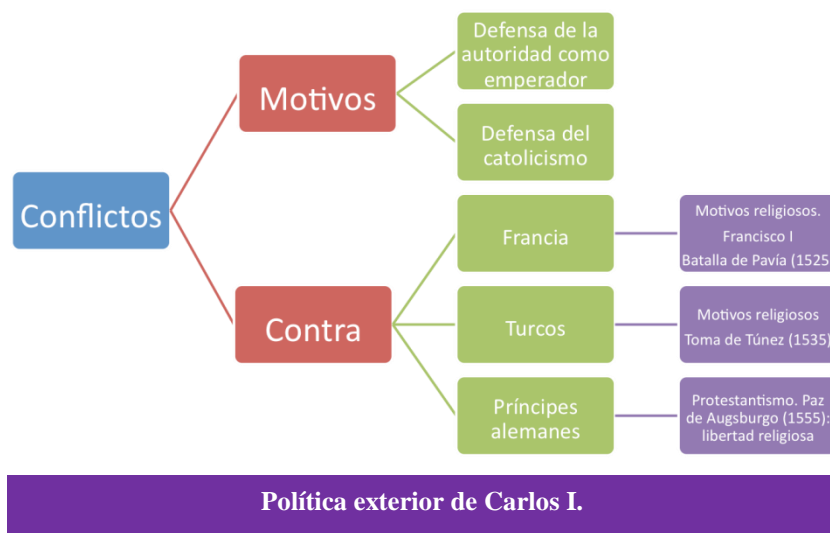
Conflictos

Motivos

Defensa de la autoridad como emperador

Defensa del catolicismo

Contra

Francia

Motivos religiosos. Francisco I Batalla de Pavía (1525

Turcos

Motivos religiosos Toma de Túnez (1535)

Príncipes alemanes

Protestantismo. Paz de Augsburgo (1555): libertad religiosa

Política exterior de Carlos I.